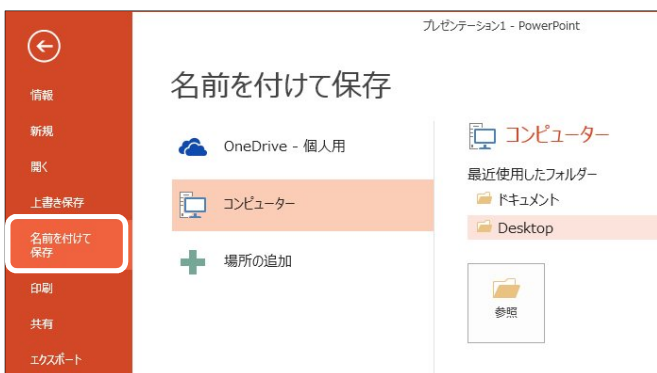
プレゼンテーション1 - PowerPoint

情報
新規
開く
上書き保存
名前を付けて保存
印刷
共有
エクスポート

名前を付けて保存

OneDrive - 個人用
コンピューター
場所の追加

コンピューター
最近使用したフォルダー
ドキュメント
Desktop
参照